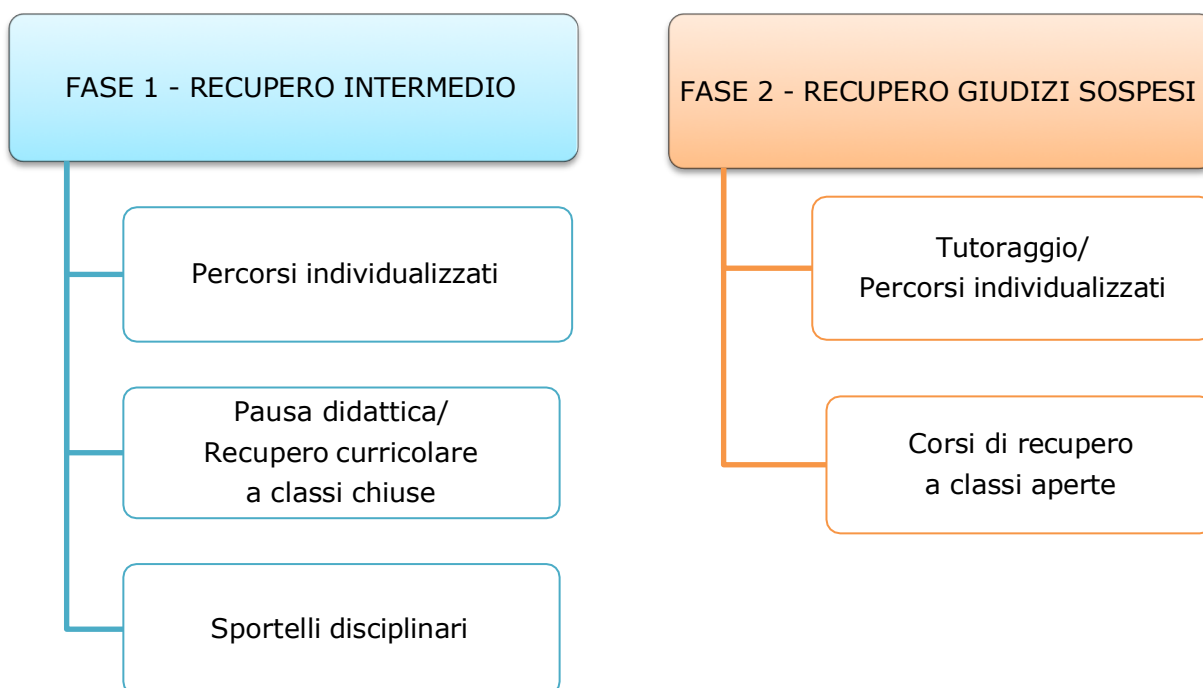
FASE 1 - RECUPERO INTERMEDIO

Percorsi individualizzati

Pausa didattica/
Recupero curricolare
a classi chiuse

Sportelli disciplinari

FASE 2 - RECUPERO GIUDIZI SOSPESI

Tutoraggio/
Percorsi individualizzati

Corsi di recupero
a classi aperte